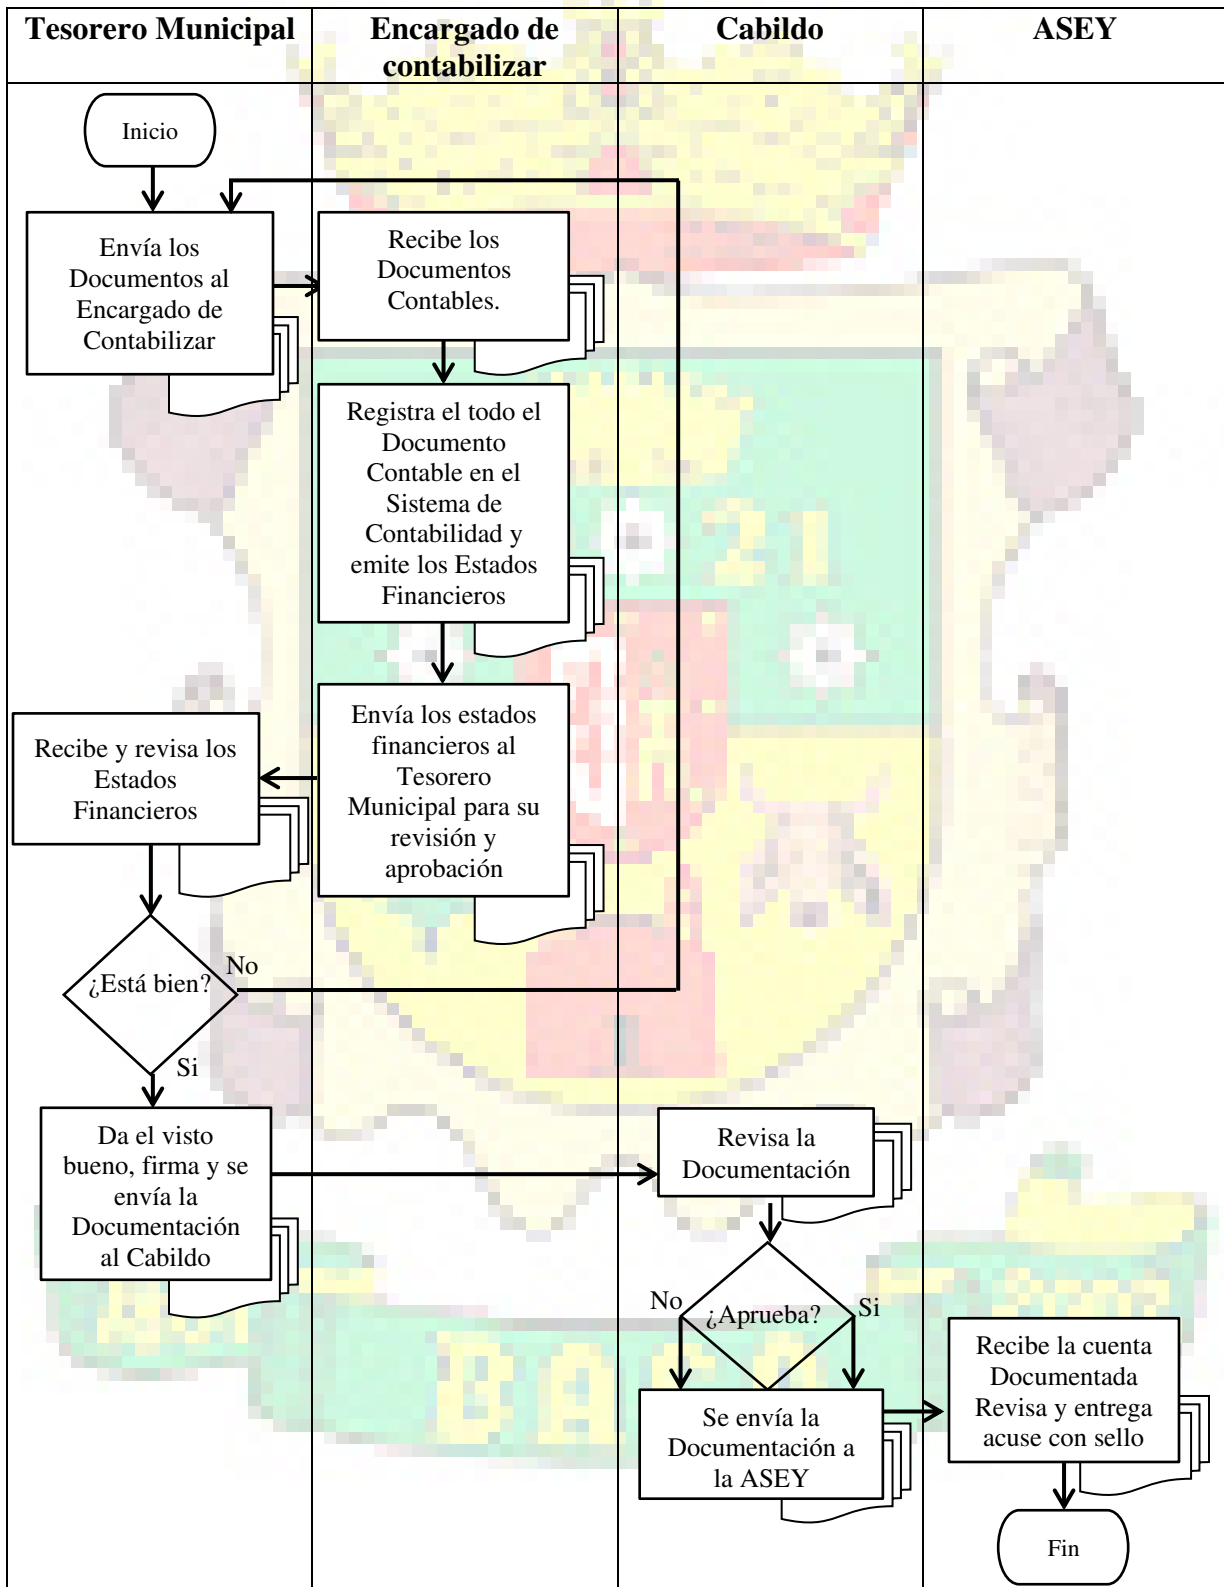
| Tesorero Municipal | Encargado de contabilizar | Cabildo | ASEY |
|---|---|---|---|

Inicio

Envía los Documentos al Encargado de Contabilizar

Recibe los Documentos Contables.

Registra el todo el Documento Contable en el Sistema de Contabilidad y emite los Estados Financieros

Envía los estados financieros al Tesorero Municipal para su revisión y aprobación

Recibe y revisa los Estados Financieros

¿Está bien?

No

Si

Da el visto bueno, firma y se envía la Documentación al Cabildo

Revisa la Documentación

¿Aprueba?

No

Si

Se envía la Documentación a la ASEY

Recibe la cuenta Documentada Revisa y entrega acuse con sello

Fin